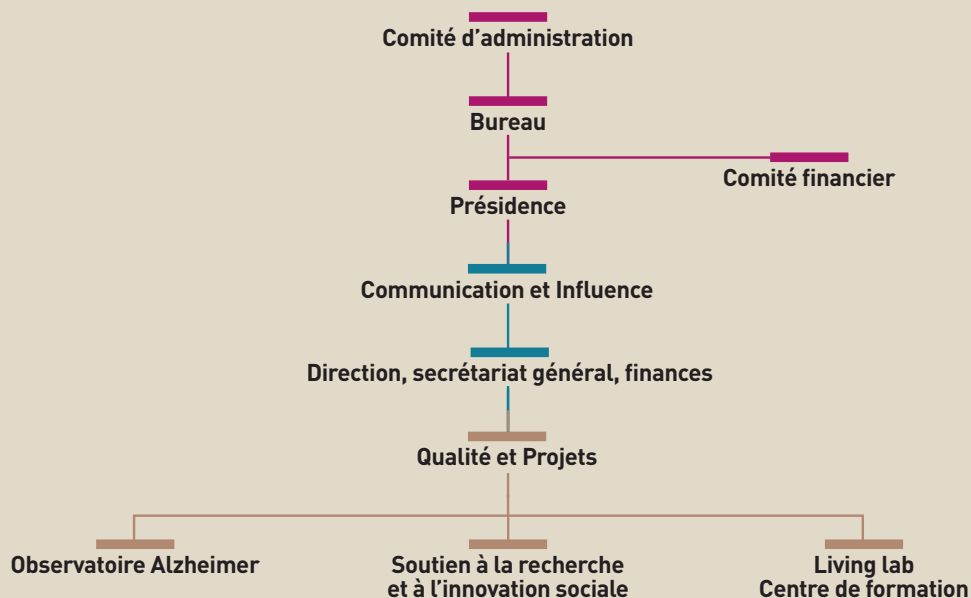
Comité d'administration

Bureau

Comité financier

Présidence

Communication et Influence

Direction, secrétariat général, finances

Qualité et Projets

Observatoire Alzheimer

Soutien à la recherche et à l'innovation sociale

Living lab
Centre de formation